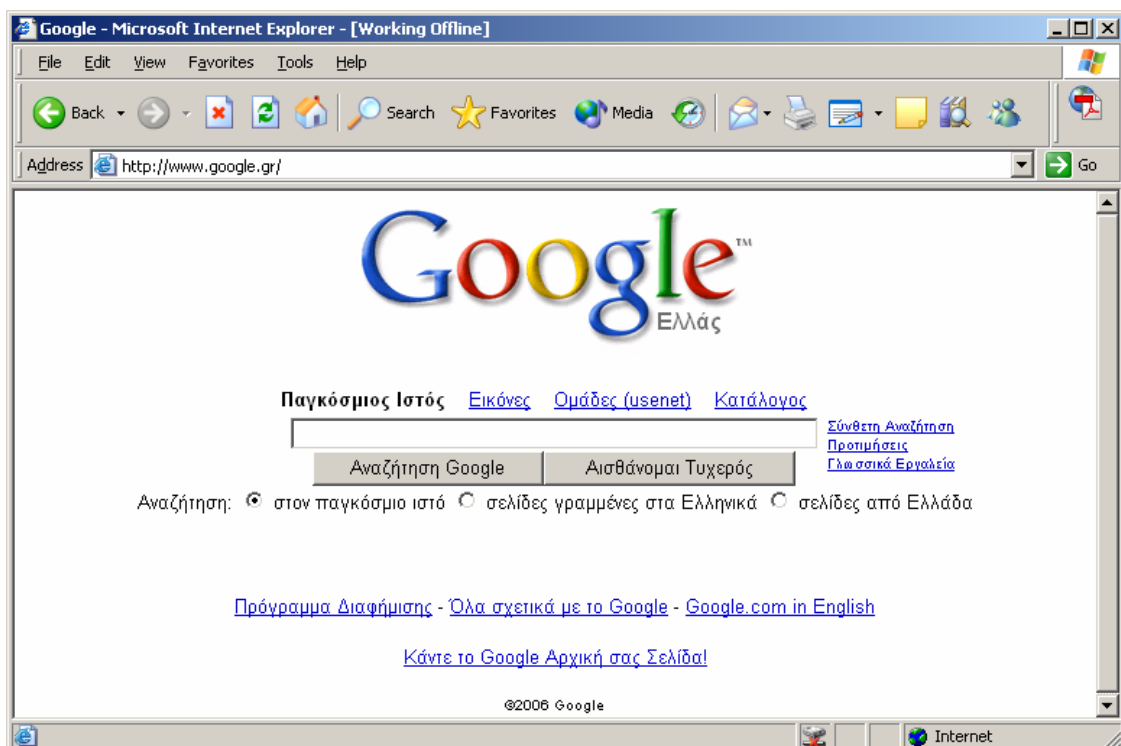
Google - Microsoft Internet Explorer - [Working Offline]

File Edit View Favorites Tools Help

Back Search Favorites Media

Address http://www.google.gr/ Go

Google™
Ελλάς

Παγκόσμιος Ιστός Εικόνες Ομάδες (usenet) Κατάλογος

Σύνθετη Αναζήτηση
Προτιμήσεις
Γλωσσικά Εργαλεία

Αναζήτηση Google Αισθάνομαι Τυχερός

Αναζήτηση: στον παγκόσμιο ιστό σελίδες γραμμένες στα Ελληνικά σελίδες από Ελλάδα

Πρόγραμμα Διαφήμισης - Όλα σχετικά με το Google - Google.com in English

Κάντε το Google Αρχική σας Σελίδα!

©2006 Google

Internet